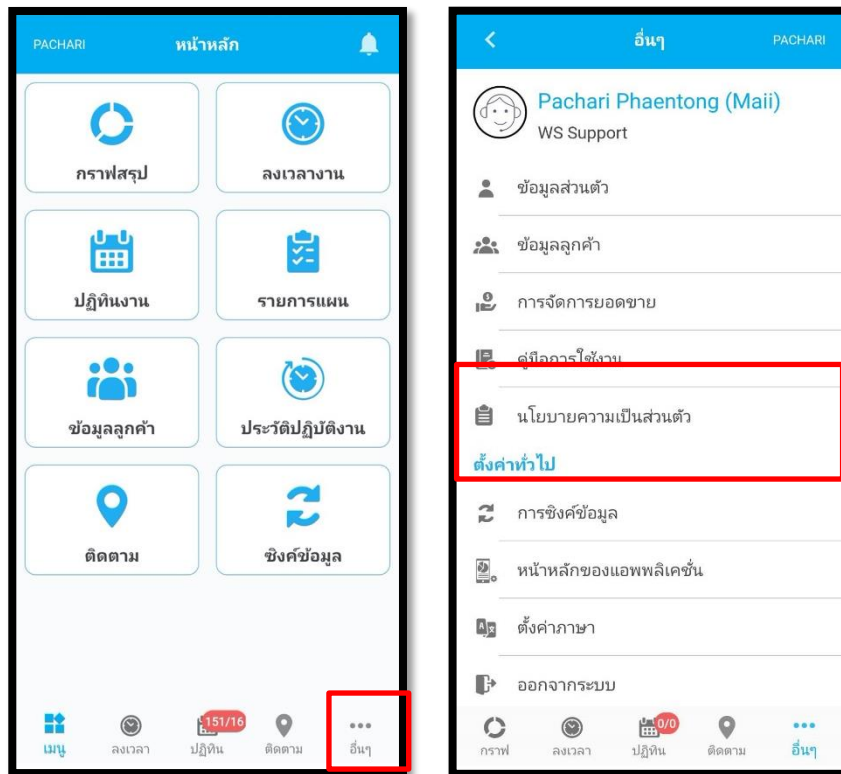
PACHARI หน้าหลัก

กราฟสรุป

ลงเวลางาน

ปฏิทินงาน

รายการแผน

ข้อมูลลูกค้า

ประวัติปฏิบัติงาน

ติดตาม

ซิงค์ข้อมูล

เมนู ลงเวลา 151/16 ปฏิทิน ติดตาม ••• อื่นๆ

< อื่นๆ PACHARI

Pachari Phaentong (Maii)
WS Support

ข้อมูลส่วนตัว

ข้อมูลลูกค้า

การจัดการยอดขาย

คู่มือการใช้งาน

นโยบายความเป็นส่วนตัว

ตั้งค่าทั่วไป

การซิงค์ข้อมูล

หน้าหลักของแอพพลิเคชั่น

ตั้งค่าภาษา

ออกจากระบบ

กราฟ ลงเวลา 0/0 ปฏิทิน ติดตาม ••• อื่นๆ